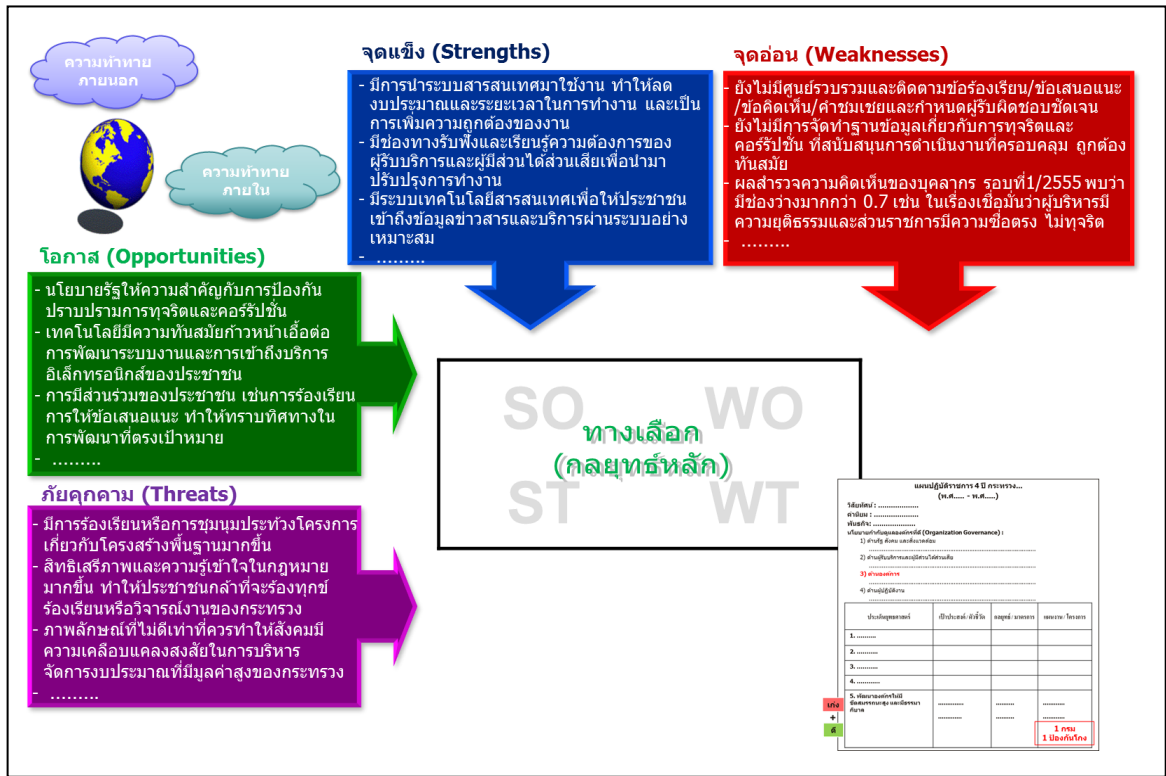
ความท้าทายภายนอก

ความท้าทายภายใน

จุดแข็ง (Strengths)

- มีการนำระบบสารสนเทศมาใช้งาน ทำให้ลดงบประมาณและระยะเวลาในการทำงาน และเป็นการเพิ่มความถูกต้องของงาน
- มีช่องทางรับฟังและเรียนรู้ความต้องการของผู้รับบริการและผู้มีส่วนได้ส่วนเสียเพื่อนำมาปรับปรุงการทำงาน
- มีระบบเทคโนโลยีสารสนเทศเพื่อให้ประชาชนเข้าถึงข้อมูลข่าวสารและบริการผ่านระบบอย่างเหมาะสม
- .........

จุดอ่อน (Weaknesses)

- ยังไม่มีศูนย์รวบรวมและติดตามข้อร้องเรียน/ข้อเสนอแนะ/ข้อคิดเห็น/คำชมเชยและกำหนดผู้รับผิดชอบชัดเจน
- ยังไม่มีการจัดทำฐานข้อมูลเกี่ยวกับการทุจริตและคอร์รัปชั่น ที่สนับสนุนการดำเนินงานที่ครอบคลุม ถูกต้อง ทันสมัย
- ผลสำรวจความคิดเห็นของบุคลากร รอบที่1/2555 พบว่ามีช่องว่างมากกว่า 0.7 เช่น ในเรื่องเชื่อมั่นว่าผู้บริหารมีความยุติธรรมและส่วนราชการมีความซื่อตรง ไม่ทุจริต
- .........

โอกาส (Opportunities)

- นโยบายรัฐให้ความสำคัญกับการป้องกันปราบปรามการทุจริตและคอร์รัปชั่น
- เทคโนโลยีมีความทันสมัยก้าวหน้าเอื้อต่อการพัฒนาระบบงานและการเข้าถึงบริการอิเล็กทรอนิกส์ของประชาชน
- การมีส่วนร่วมของประชาชน เช่นการร้องเรียนการให้ข้อเสนอแนะ ทำให้ทราบทิศทางในการพัฒนาที่ตรงเป้าหมาย
- .........

SO WO
ทางเลือก
(กลยุทธ์หลัก)
ST WT

ภัยคุกคาม (Threats)

- มีการร้องเรียนหรือการชุมนุมประท้วงโครงการเกี่ยวกับโครงสร้างพื้นฐานมากขึ้น
- สิทธิเสรีภาพและความรู้เข้าใจในกฎหมายมากขึ้น ทำให้ประชาชนกล้าที่จะร้องทุกข์ร้องเรียนหรือวิจารณ์งานของกระทรวง
- ภาพลักษณ์ที่ไม่ดีเท่าที่ควรทำให้สังคมมีความเคลือบแคลงสงสัยในการบริหารจัดการงบประมาณที่มีมูลค่าสูงของกระทรวง
- .........

แผนปฏิบัติราชการ 4 ปี กระทรวง...
(พ.ศ...... - พ.ศ......)
วิสัยทัศน์ : ....................
ค่านิยม : ....................
พันธกิจ : ....................
นโยบายการกำกับดูแลองค์การที่ดี (Organization Governance) :
1) ด้านรัฐ สังคม และสิ่งแวดล้อม
2) ด้านผู้รับบริการและผู้มีส่วนได้ส่วนเสีย
3) ด้านองค์การ
4) ด้านผู้ปฏิบัติงาน

| ประเด็นยุทธศาสตร์ | เป้าประสงค์/ตัวชี้วัด | กลยุทธ์/มาตรการ | แผนงาน/โครงการ |
|---|---|---|---|
| 1. .......... | | | |
| 2. .......... | | | |
| 3. .......... | | | |
| 4. .......... | | | |
| 5. พัฒนาองค์กรให้มีขีดสมรรถนะสูง และมีธรรมาภิบาล | .......... .......... | .......... .......... | .......... .......... 1 กรม 1 ป้องกันโกง |

เก่ง
+
ดี